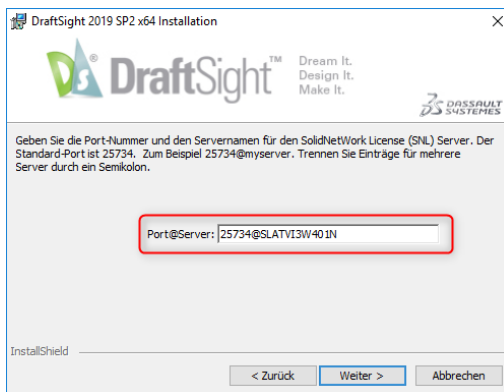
DraftSight 2019 SP2 x64 Installation

×

DraftSight™ Dream It. Design It. Make It.

3S DASSAULT SYSTEMES

Geben Sie die Port-Nummer und den Servernamen für den SolidNetWork License (SNL) Server. Der Standard-Port ist 25734. Zum Beispiel 25734@myserver. Trennen Sie Einträge für mehrere Server durch ein Semikolon.

Port@Server: 25734@SLATVI3W401N

InstallShield

< Zurück

Weiter >

Abbrechen